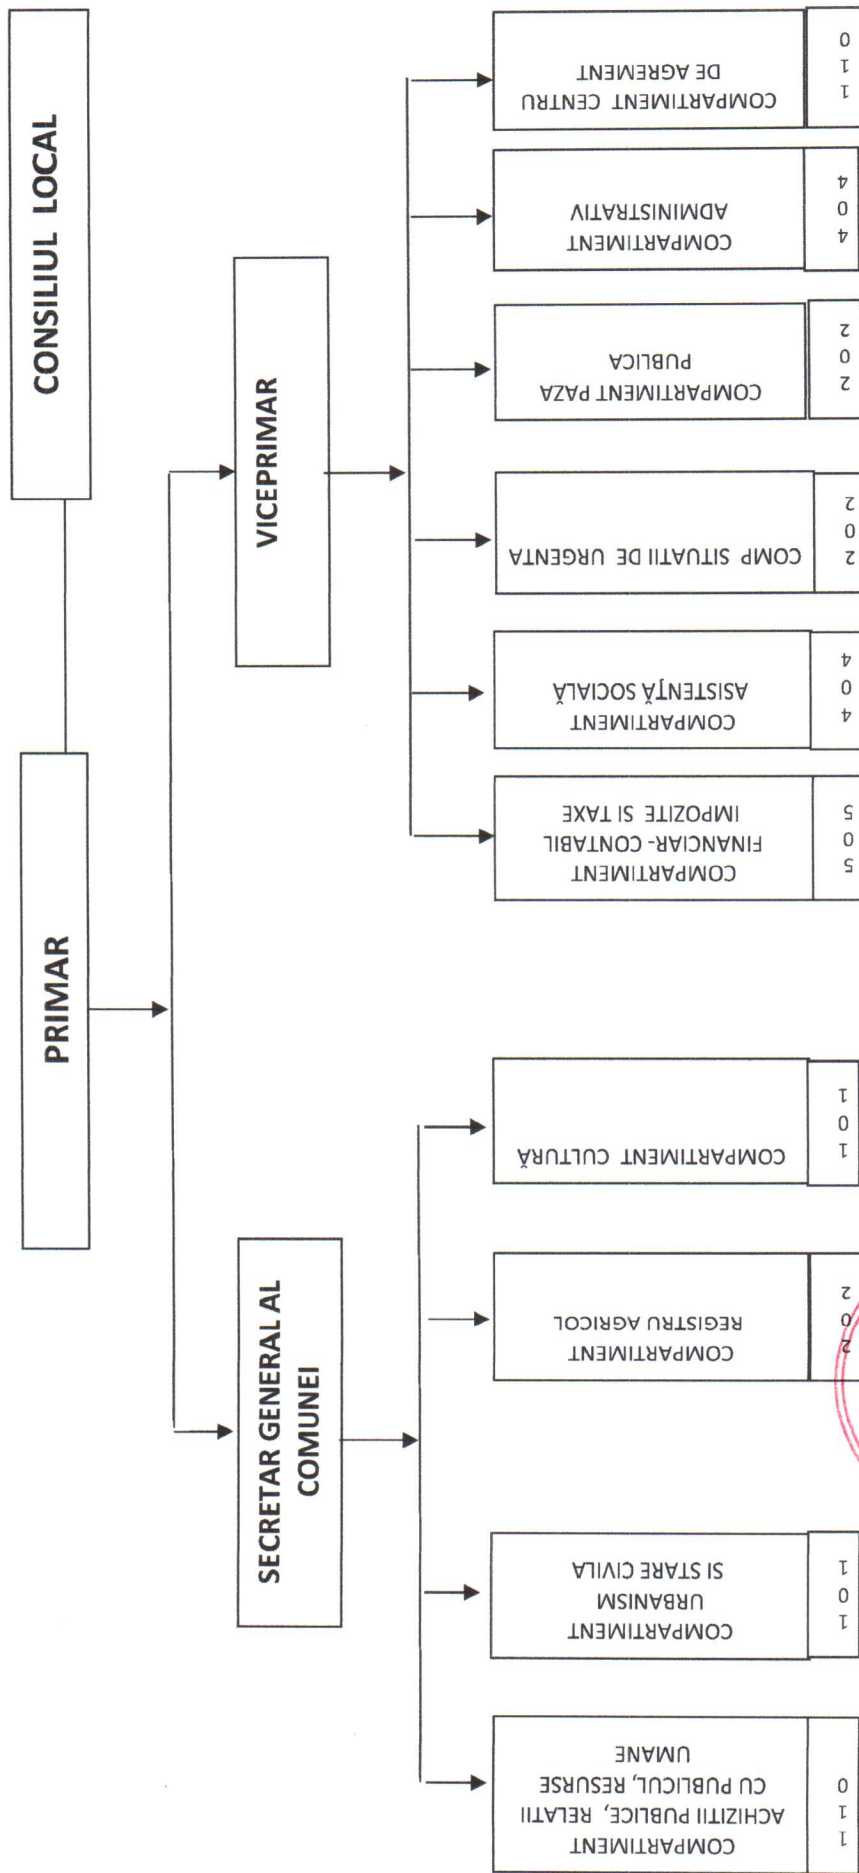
CONSILIUL LOCAL

PRIMAR

VICEPRIMAR

SECRETAR GENERAL AL COMUNEI

COMPARTIMENT CENTRU DE AGREMENT
1 1 0

COMPARTIMENT ADMINISTRATIV
4 0 4

COMPARTIMENT PAZA PUBLICA
2 0 2

COMP SITUATII DE URGENTA
2 0 2

COMPARTIMENT ASISTENȚĂ SOCIALĂ
4 0 4

COMPARTIMENT FINANCIAR- CONTABIL IMPOZITE SI TAXE
5 0 5

COMPARTIMENT CULTURĂ
1 0 1

COMPARTIMENT REGISTRU AGRICOL
2 0 2

COMPARTIMENT URBANISM SI STARE CIVILA
1 0 1

COMPARTIMENT ACHIZITII PUBLICE, RELATII CU PUBLICUL, RESURSE UMANE
1 1 0